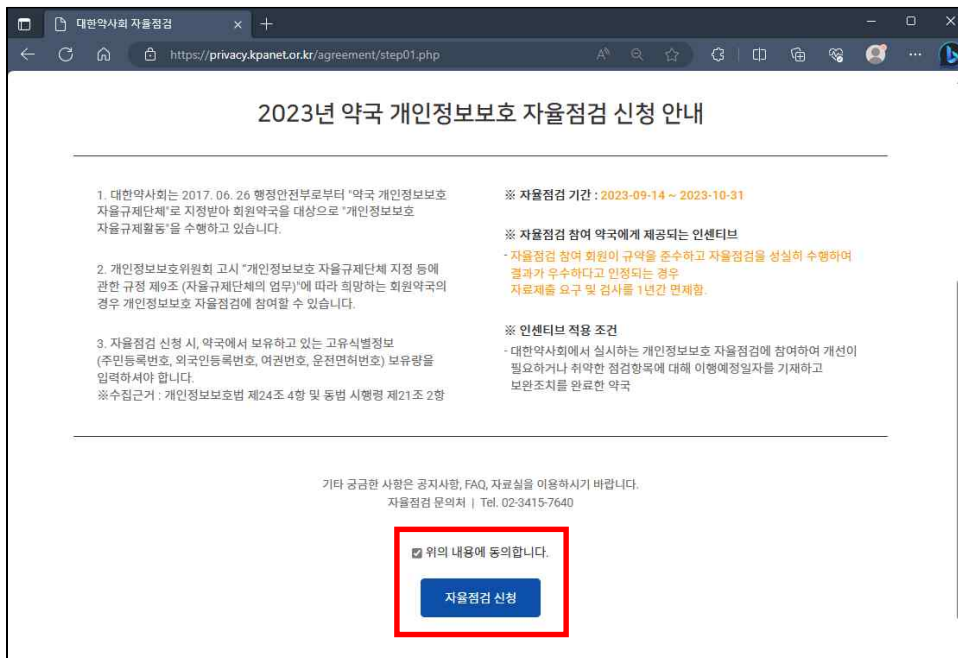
대한약사회 자율점검

https://privacy.kpanet.or.kr/agreement/step01.php

2023년 약국 개인정보보호 자율점검 신청 안내

1. 대한약사회는 2017. 06. 26 행정안전부로부터 "약국 개인정보보호 자율규제단체"로 지정받아 회원약국을 대상으로 "개인정보보호 자율규제활동"을 수행하고 있습니다.

2. 개인정보보호위원회 고시 "개인정보보호 자율규제단체 지정 등에 관한 규정 제9조 (자율규제단체의 업무)"에 따라 희망하는 회원약국의 경우 개인정보보호 자율점검에 참여할 수 있습니다.

3. 자율점검 신청 시, 약국에서 보유하고 있는 고유식별정보 (주민등록번호, 외국인등록번호, 여권번호, 운전면허번호) 보유량을 입력하셔야 합니다.
※수집근거 : 개인정보보호법 제24조 4항 및 동법 시행령 제21조 2항

※ 자율점검 기간 : 2023-09-14 ~ 2023-10-31

※ 자율점검 참여 약국에게 제공되는 인센티브
- 자율점검 참여 회원이 규약을 준수하고 자율점검을 성실히 수행하여 결과가 우수하다고 인정되는 경우 자료제출 요구 및 검사를 1년간 면제함.

※ 인센티브 적용 조건
- 대한약사회에서 실시하는 개인정보보호 자율점검에 참여하여 개선이 필요하거나 취약한 점검항목에 대해 이행예정일자를 기재하고 보완조치를 완료한 약국

기타 궁금한 사항은 공지사항, FAQ, 자료실을 이용하시기 바랍니다.
자율점검 문의처 | Tel. 02-3415-7640

위의 내용에 동의합니다.

자율점검 신청